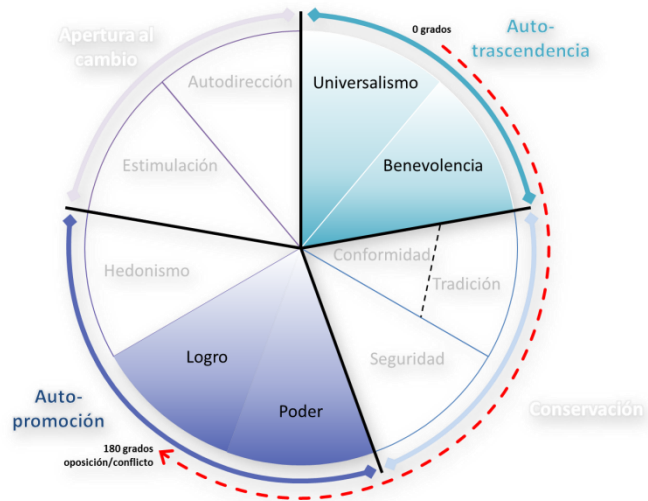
Apertura al cambio

0 grados

Auto-trascendencia

Autodirección

Universalismo

Estimulación

Benevolencia

Hedonismo

Conformidad

Tradición

Seguridad

Logro

Poder

Auto-promoción

Conservación

180 grados
oposición/conflicto